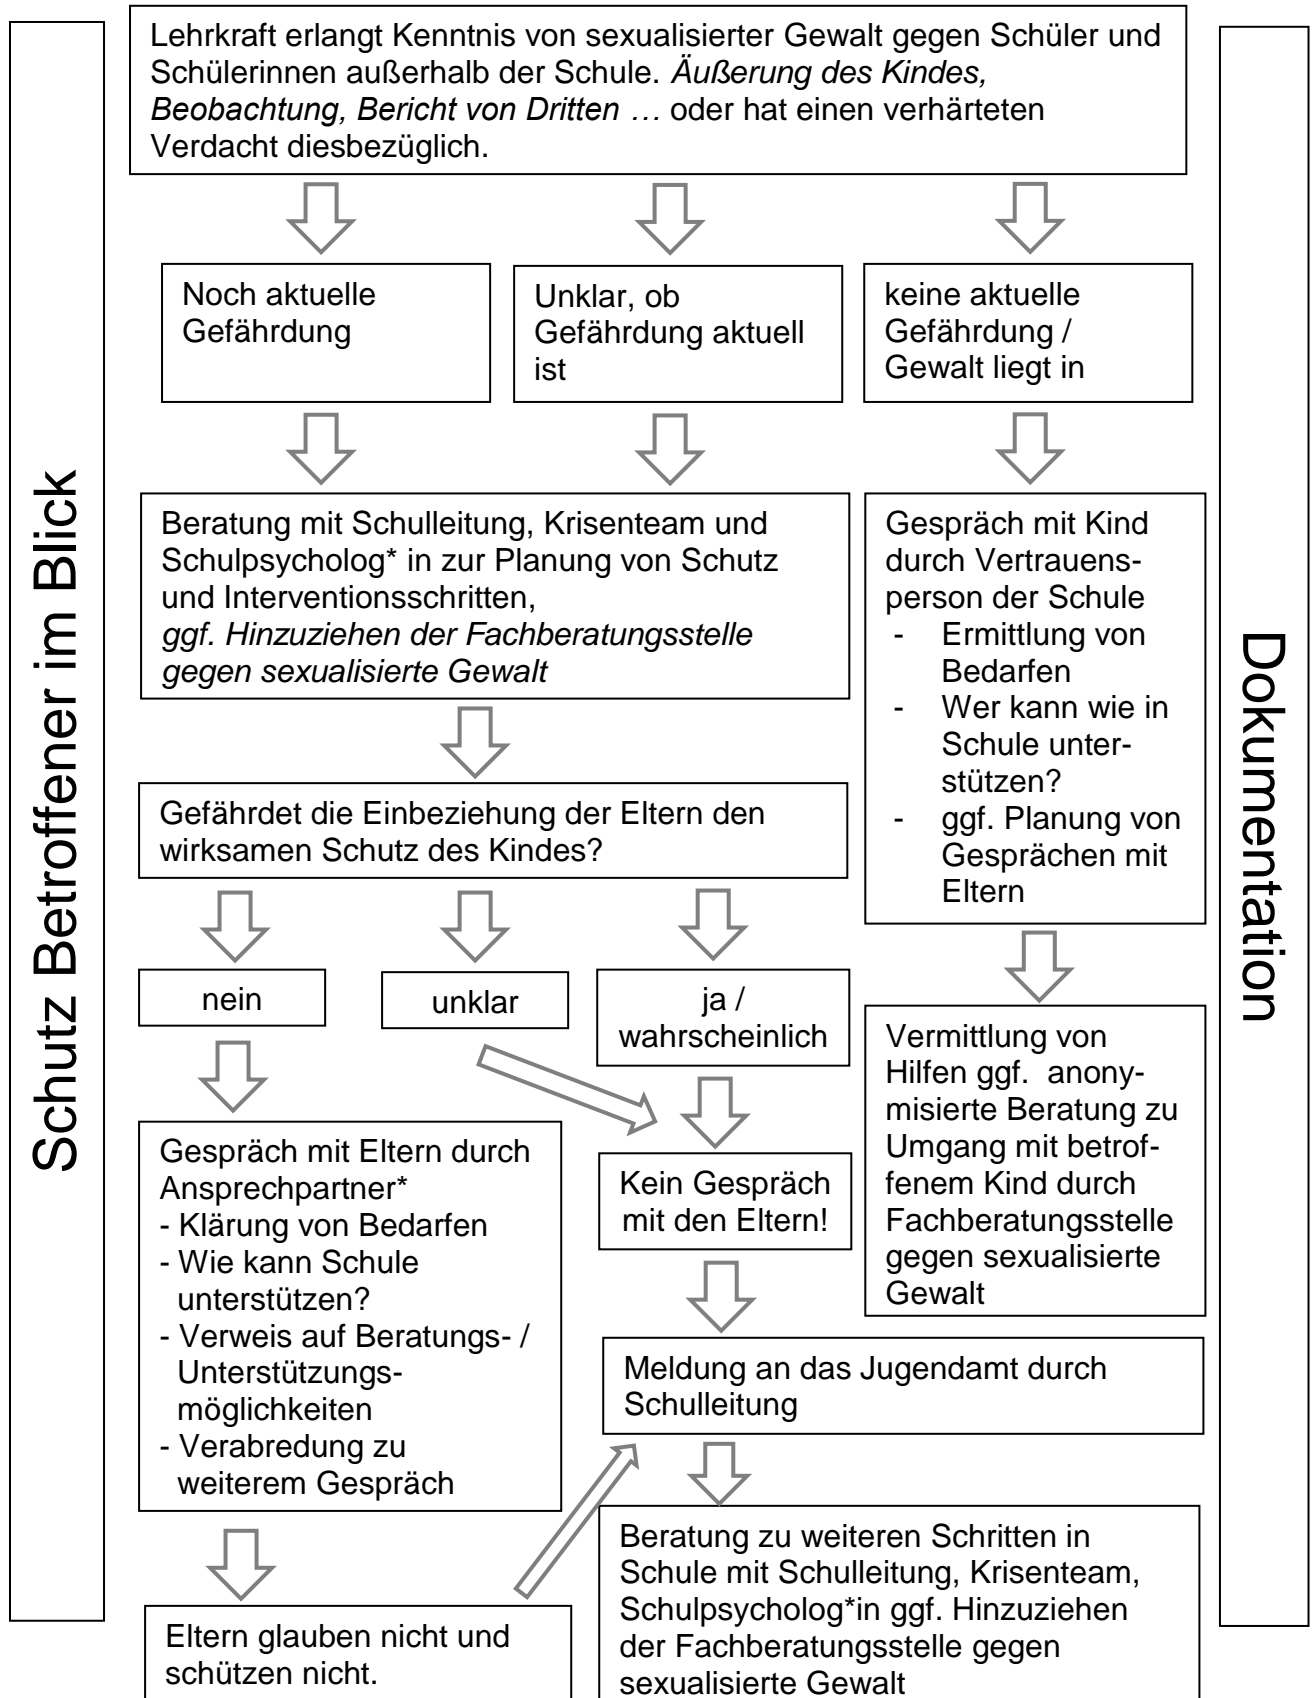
Schutz Betroffener im Blick

Lehrkraft erlangt Kenntnis von sexualisierter Gewalt gegen Schüler und Schülerinnen außerhalb der Schule. *Äußerung des Kindes, Beobachtung, Bericht von Dritten …* oder hat einen verhärteten Verdacht diesbezüglich.

Noch aktuelle Gefährdung

Unklar, ob Gefährdung aktuell ist

keine aktuelle Gefährdung / Gewalt liegt in

Beratung mit Schulleitung, Krisenteam und Schulpsycholog* in zur Planung von Schutz und Interventionsschritten,
*ggf. Hinzuziehen der Fachberatungsstelle gegen sexualisierte Gewalt*

Gespräch mit Kind durch Vertrauensperson der Schule
- Ermittlung von Bedarfen
- Wer kann wie in Schule unterstützen?
- ggf. Planung von Gesprächen mit Eltern

Gefährdet die Einbeziehung der Eltern den wirksamen Schutz des Kindes?

nein

unklar

ja / wahrscheinlich

Vermittlung von Hilfen ggf. anonymisierte Beratung zu Umgang mit betroffenem Kind durch Fachberatungsstelle gegen sexualisierte Gewalt

Gespräch mit Eltern durch Ansprechpartner*
- Klärung von Bedarfen
- Wie kann Schule unterstützen?
- Verweis auf Beratungs- / Unterstützungsmöglichkeiten
- Verabredung zu weiterem Gespräch

Kein Gespräch mit den Eltern!

Meldung an das Jugendamt durch Schulleitung

Beratung zu weiteren Schritten in Schule mit Schulleitung, Krisenteam, Schulpsycholog*in ggf. Hinzuziehen der Fachberatungsstelle gegen sexualisierte Gewalt

Eltern glauben nicht und schützen nicht.

Dokumentation